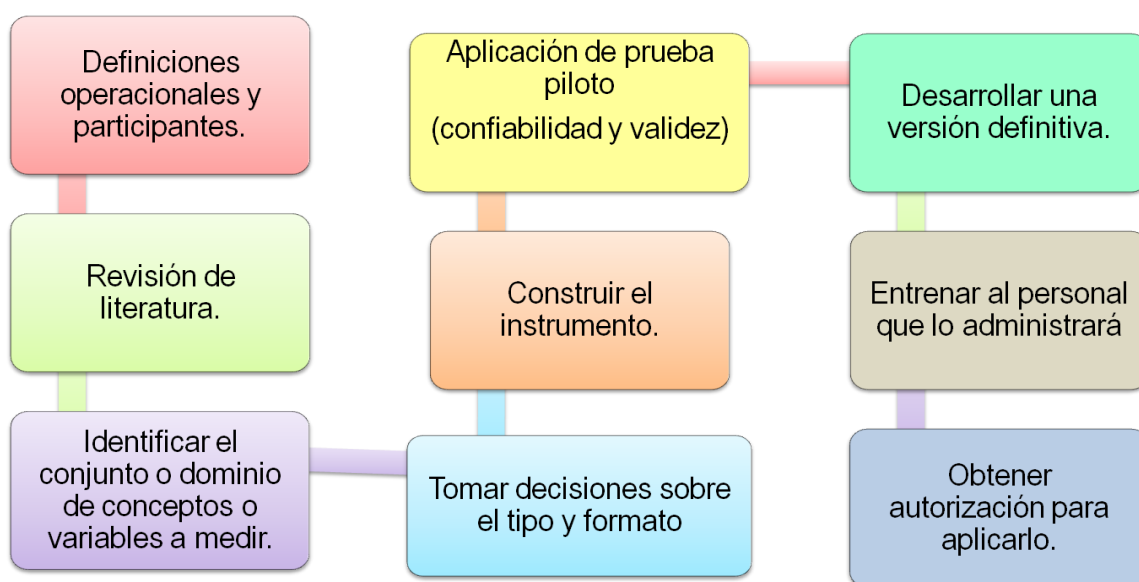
Definiciones operacionales y participantes.

Revisión de literatura.

Identificar el conjunto o dominio de conceptos o variables a medir.

Tomar decisiones sobre el tipo y formato

Construir el instrumento.

Aplicación de prueba piloto
(confiabilidad y validez)

Desarrollar una versión definitiva.

Entrenar al personal que lo administrará

Obtener autorización para aplicarlo.